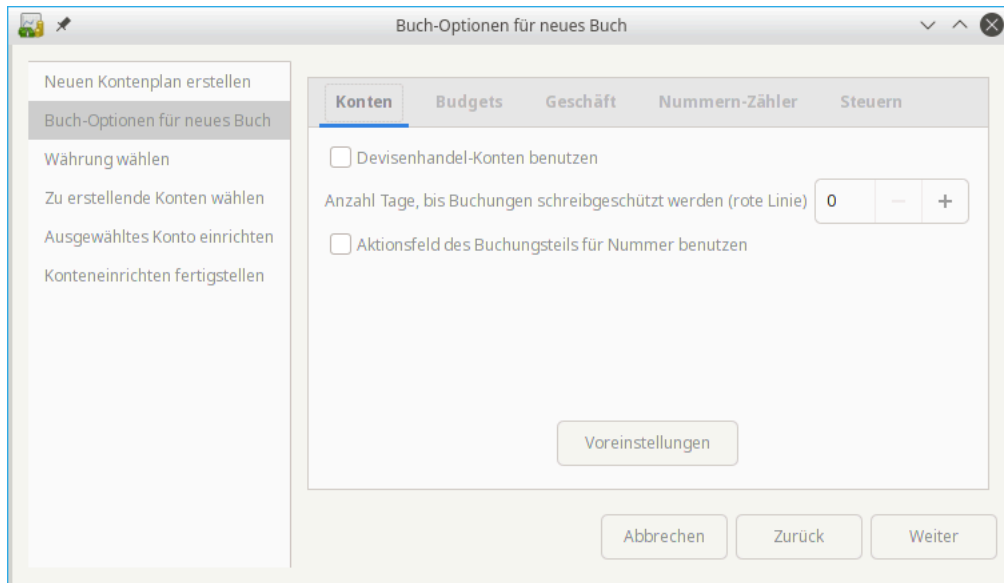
Buch-Optionen für neues Buch

Neuen Kontenplan erstellen
Buch-Optionen für neues Buch
Währung wählen
Zu erstellende Konten wählen
Ausgewähltes Konto einrichten
Konteneinrichten fertigstellen

Konten | Budgets | Geschäft | Nummern-Zähler | Steuern

Devisenhandel-Konten benutzen

Anzahl Tage, bis Buchungen schreibgeschützt werden (rote Linie) 0 − +

Aktionsfeld des Buchungsteils für Nummer benutzen

Voreinstellungen

Abbrechen | Zurück | Weiter